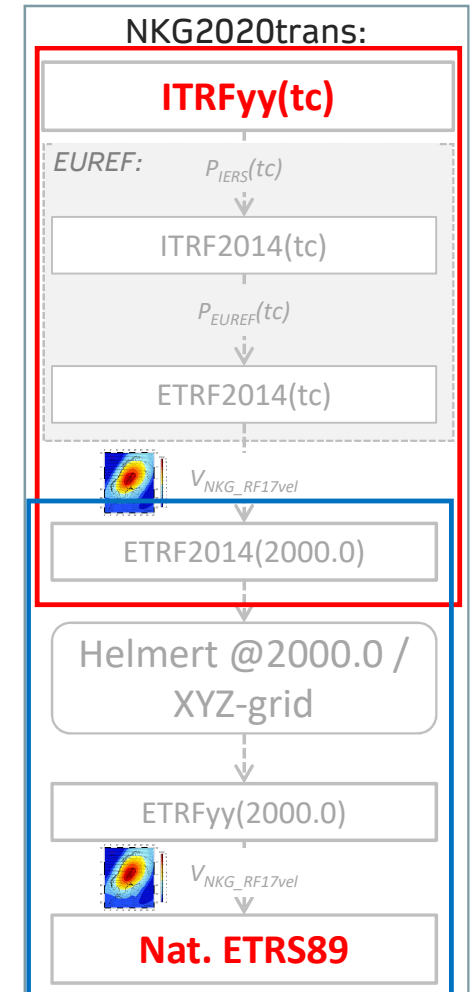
NKG2020trans:

ITRFyy(tc)

EUREF:

$P_{IERS}(tc)$

ITRF2014(tc)

$P_{EUREF}(tc)$

ETRF2014(tc)

$V_{NKG\_RF17vel}$

ETRF2014(2000.0)

Helmert @2000.0 / XYZ-grid

ETRFyy(2000.0)

$V_{NKG\_RF17vel}$

Nat. ETRS89